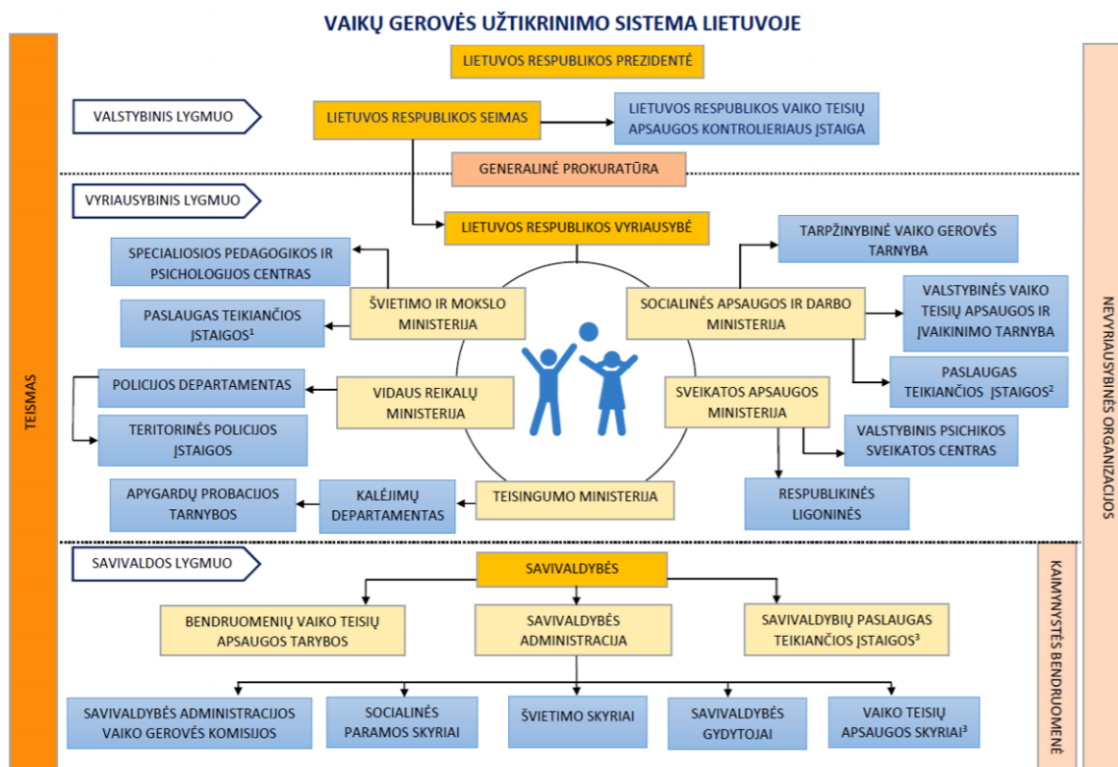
VAIKŲ GEROVĖS UŽTIKRINIMO SISTEMA LIETUVOJE

TEISMAS

LIETUVOS RESPUBLIKOS PREZIDENTĖ

VALSTYBINIS LYGMUO

LIETUVOS RESPUBLIKOS SEIMAS

LIETUVOS RESPUBLIKOS VAIKO TEISIŲ APSAUGOS KONTROLIERIAUS ĮSTAIGA

GENERALINĖ PROKURATŪRA

VYRIAUSYBINIS LYGMUO

LIETUVOS RESPUBLIKOS VYRIAUSYBĖ

TARPŽINYBINĖ VAIKO GEROVĖS TARNYBA

SPECIALIOSIOS PEDAGOGIKOS IR PSICHOLOGIJOS CENTRAS

PASLAUGAS TEIKIANČIOS ĮSTAIGOS$^1$

ŠVIETIMO IR MOKSLO MINISTERIJA

SOCIALINĖS APSAUGOS IR DARBO MINISTERIJA

VALSTYBINĖS VAIKO TEISIŲ APSAUGOS IR ĮVAIKINIMO TARNYBA

PASLAUGAS TEIKIANČIOS ĮSTAIGOS$^2$

POLICIJOS DEPARTAMENTAS

TERITORINĖS POLICIJOS ĮSTAIGOS

VIDAUS REIKALŲ MINISTERIJA

SVEIKATOS APSAUGOS MINISTERIJA

VALSTYBINIS PSICHIKOS SVEIKATOS CENTRAS

RESPUBLIKINĖS LIGONINĖS

APYGARDŲ PROBACIJOS TARNYBOS

KALĖJIMŲ DEPARTAMENTAS

TEISINGUMO MINISTERIJA

NEVYRIAUSYBINĖS ORGANIZACIJOS

SAVIVALDOS LYGMUO

SAVIVALDYBĖS

KAIMYNYSTĖS BENDRUOMENĖ

BENDRUOMENIŲ VAIKO TEISIŲ APSAUGOS TARYBOS

SAVIVALDYBĖS ADMINISTRACIJA

SAVIVALDYBIŲ PASLAUGAS TEIKIANČIOS ĮSTAIGOS$^3$

SAVIVALDYBĖS ADMINISTRACIJOS VAIKO GEROVĖS KOMISIJOS

SOCIALINĖS PARAMOS SKYRIAI

ŠVIETIMO SKYRIAI

SAVIVALDYBĖS GYDYTOJAI

VAIKO TEISIŲ APSAUGOS SKYRIAI$^3$